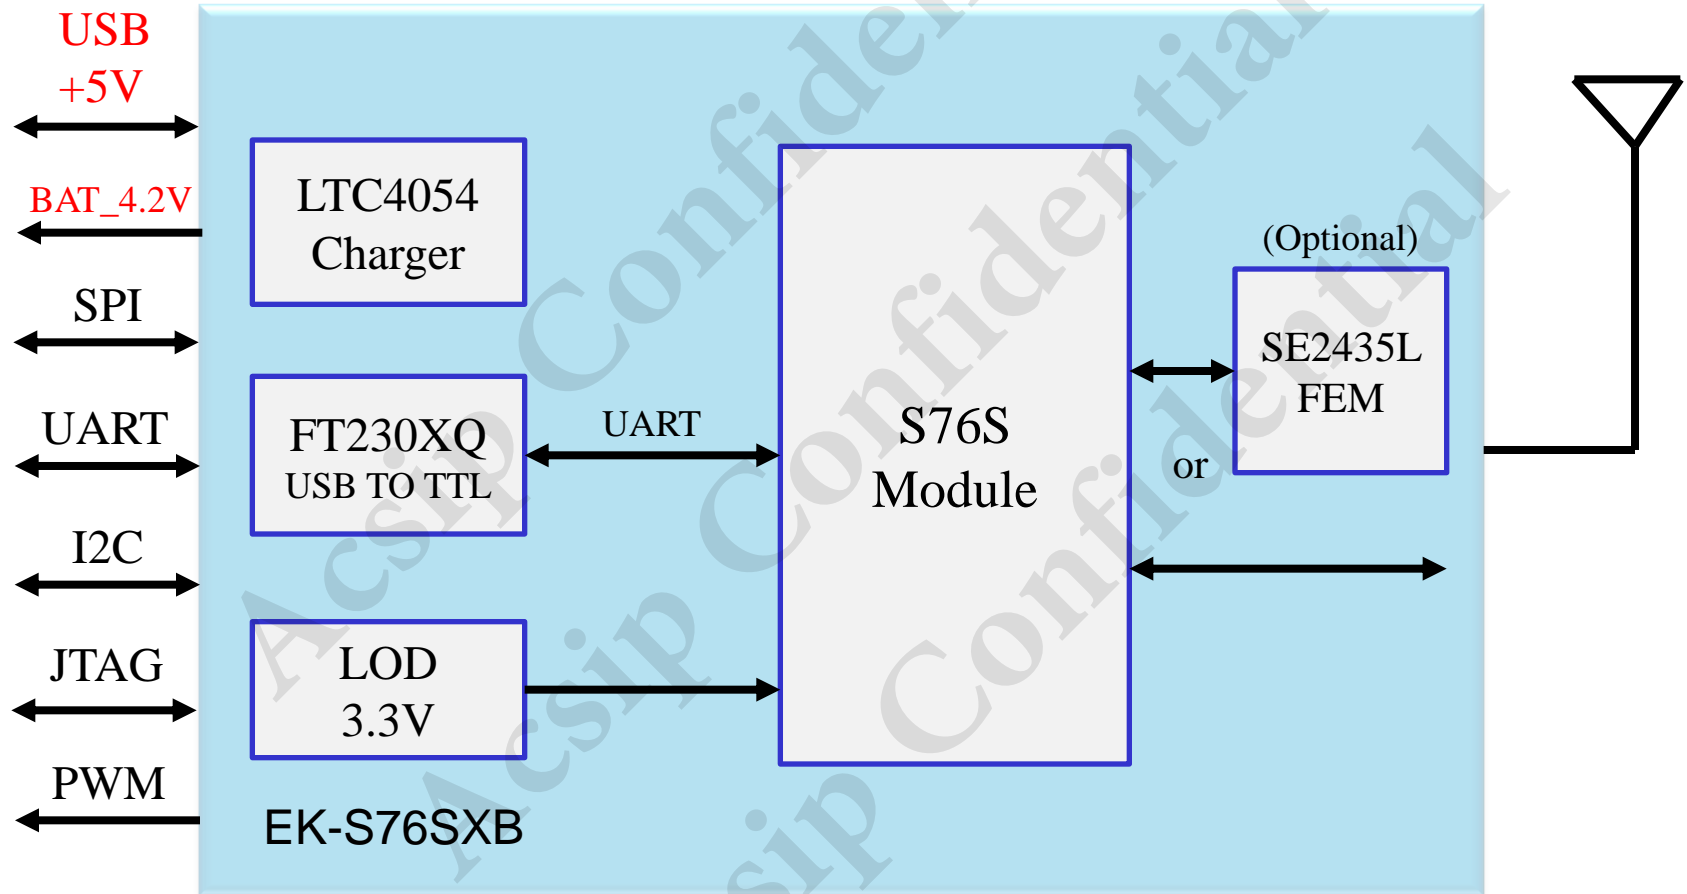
USB
+5V

BAT_4.2V

SPI

UART

I2C

JTAG

PWM

LTC4054
Charger

FT230XQ
USB TO TTL

UART

LOD
3.3V

S76S
Module

(Optional)

SE2435L
FEM

or

EK-S76SXB

Acsip Confidential

Acsip Confidential

Acsip Confidential